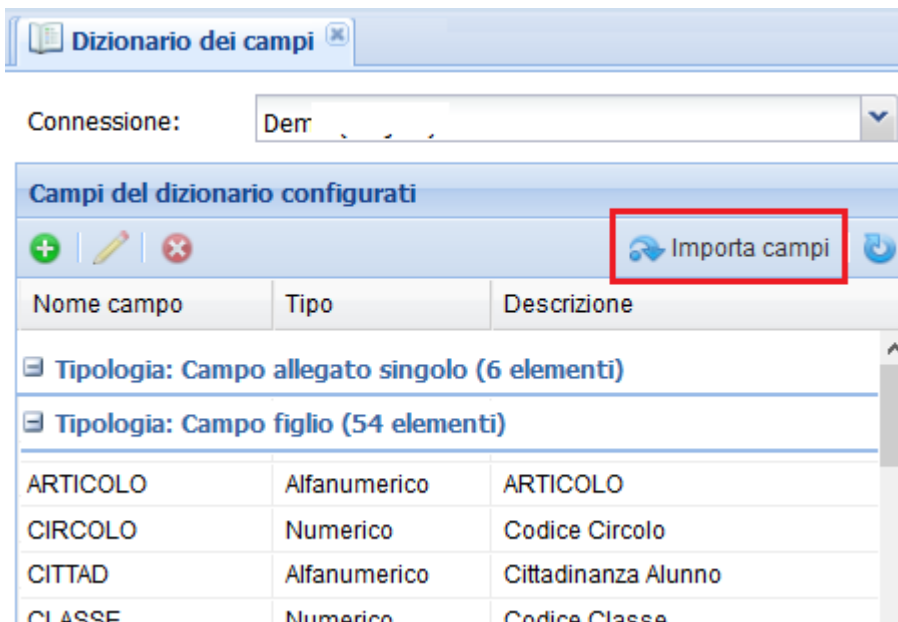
Dizionario dei campi

Connessione: Dem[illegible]

Campi del dizionario configurati

Importa campi

| Nome campo | Tipo | Descrizione |
|---|---|---|
| Tipologia: Campo allegato singolo (6 elementi) | | |
| Tipologia: Campo figlio (54 elementi) | | |
| ARTICOLO | Alfanumerico | ARTICOLO |
| CIRCOLO | Numerico | Codice Circolo |
| CITTAD | Alfanumerico | Cittadinanza Alunno |
| CLASSE | Numerico | Codice Classe |